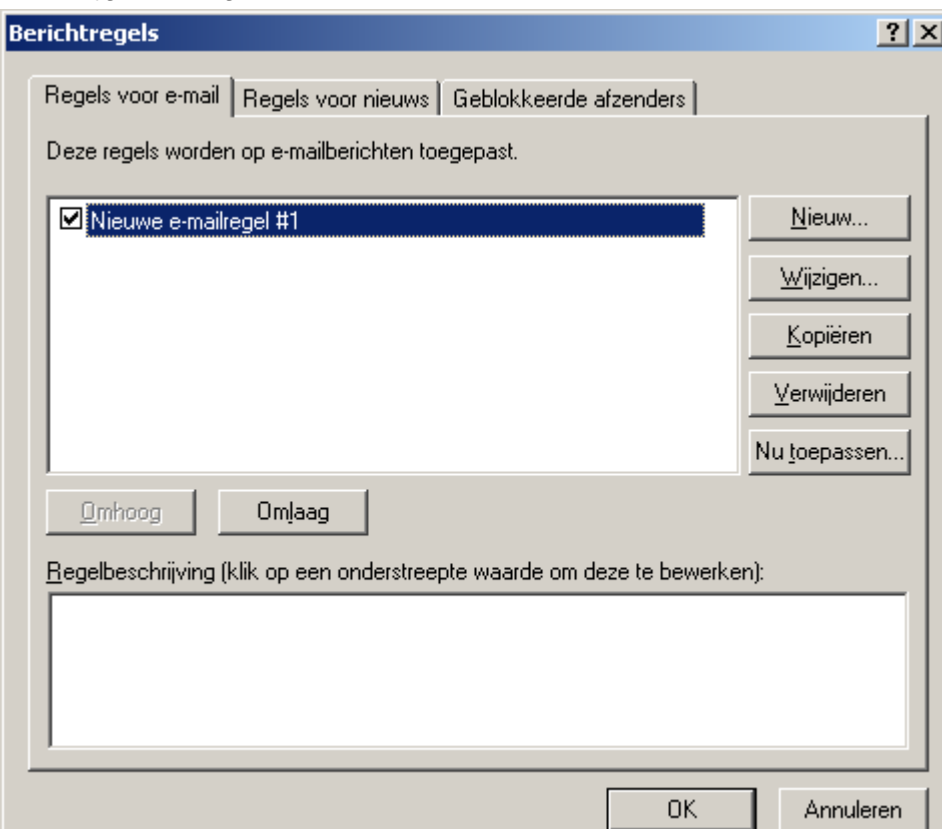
Berichtregels

?

Regels voor e-mail | Regels voor nieuws | Geblokkeerde afzenders

Deze regels worden op e-mailberichten toegepast.

Nieuwe e-mailregel #1

Nieuw...

Wijzigen...

Kopiëren

Verwijderen

Nu toepassen...

Omhoog

Omlaag

Regelbeschrijving (klik op een onderstreepte waarde om deze te bewerken):

OK

Annuleren